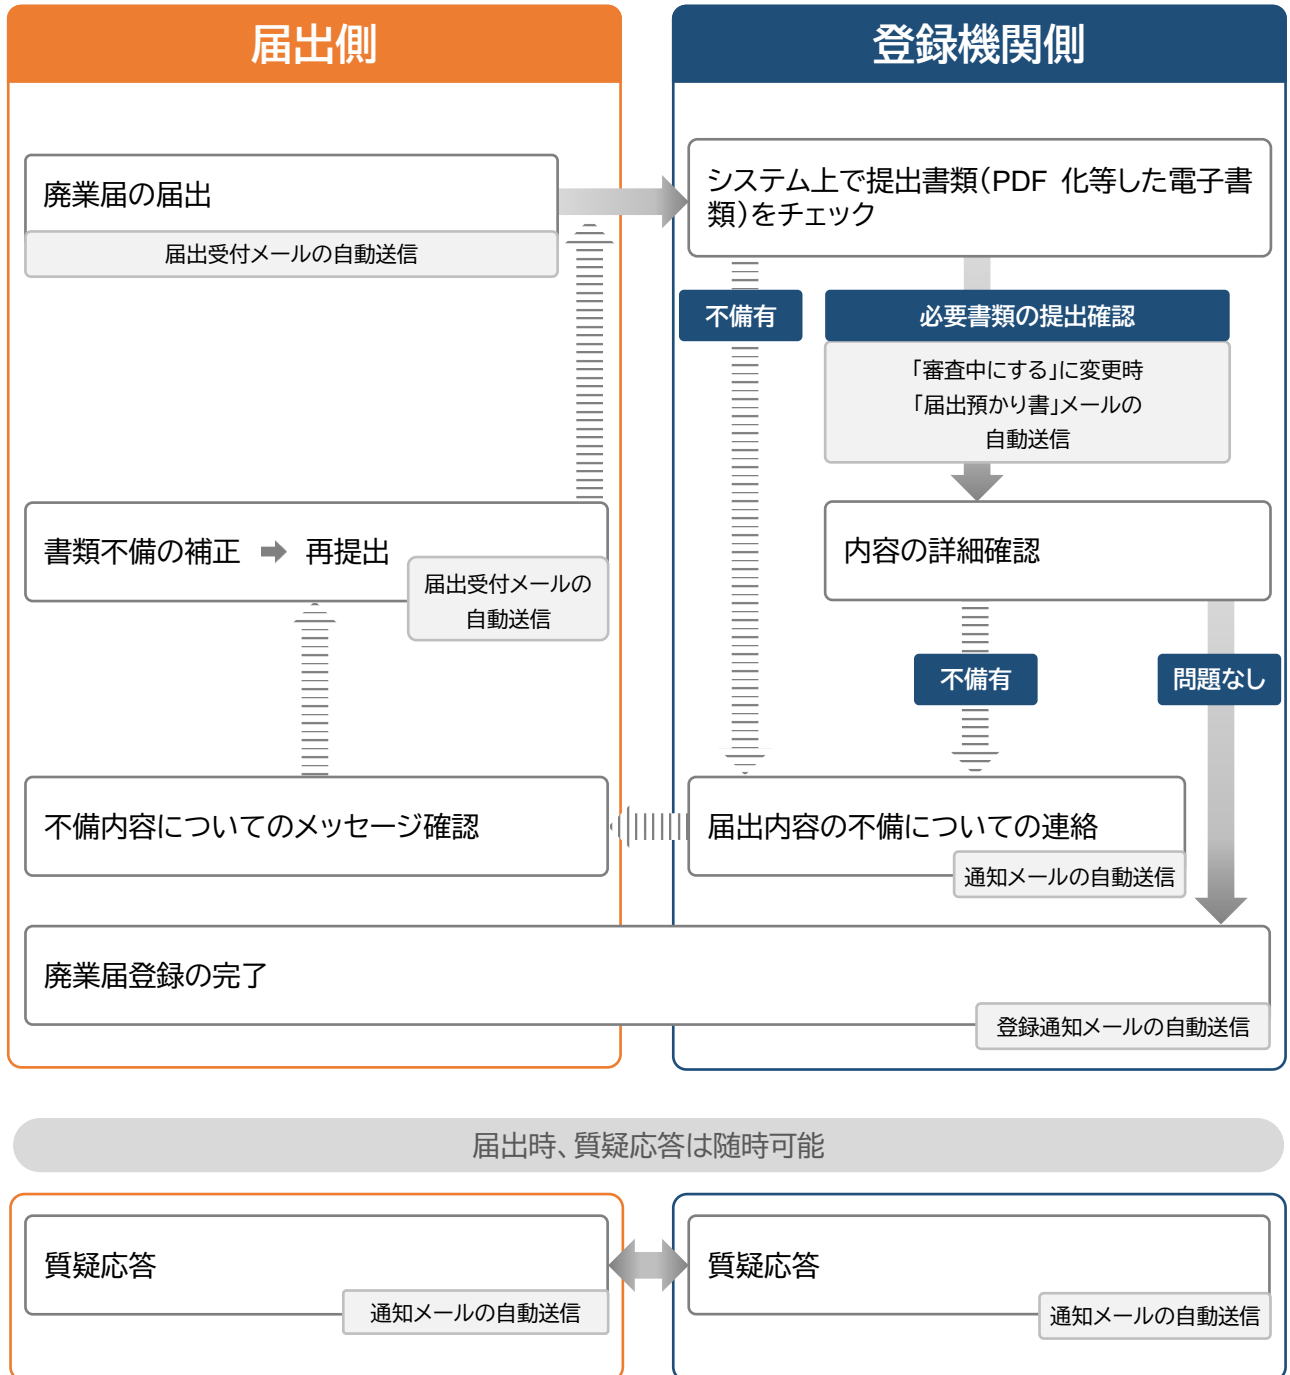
届出側

登録機関側

廃業届の届出

届出受付メールの自動送信

システム上で提出書類(PDF 化等した電子書類)をチェック

不備有

必要書類の提出確認

「審査中にする」に変更時「届出預かり書」メールの自動送信

書類不備の補正 ➡ 再提出

届出受付メールの自動送信

内容の詳細確認

不備有

問題なし

不備内容についてのメッセージ確認

届出内容の不備についての連絡

通知メールの自動送信

廃業届登録の完了

登録通知メールの自動送信

届出時、質疑応答は随時可能

質疑応答

通知メールの自動送信

質疑応答

通知メールの自動送信